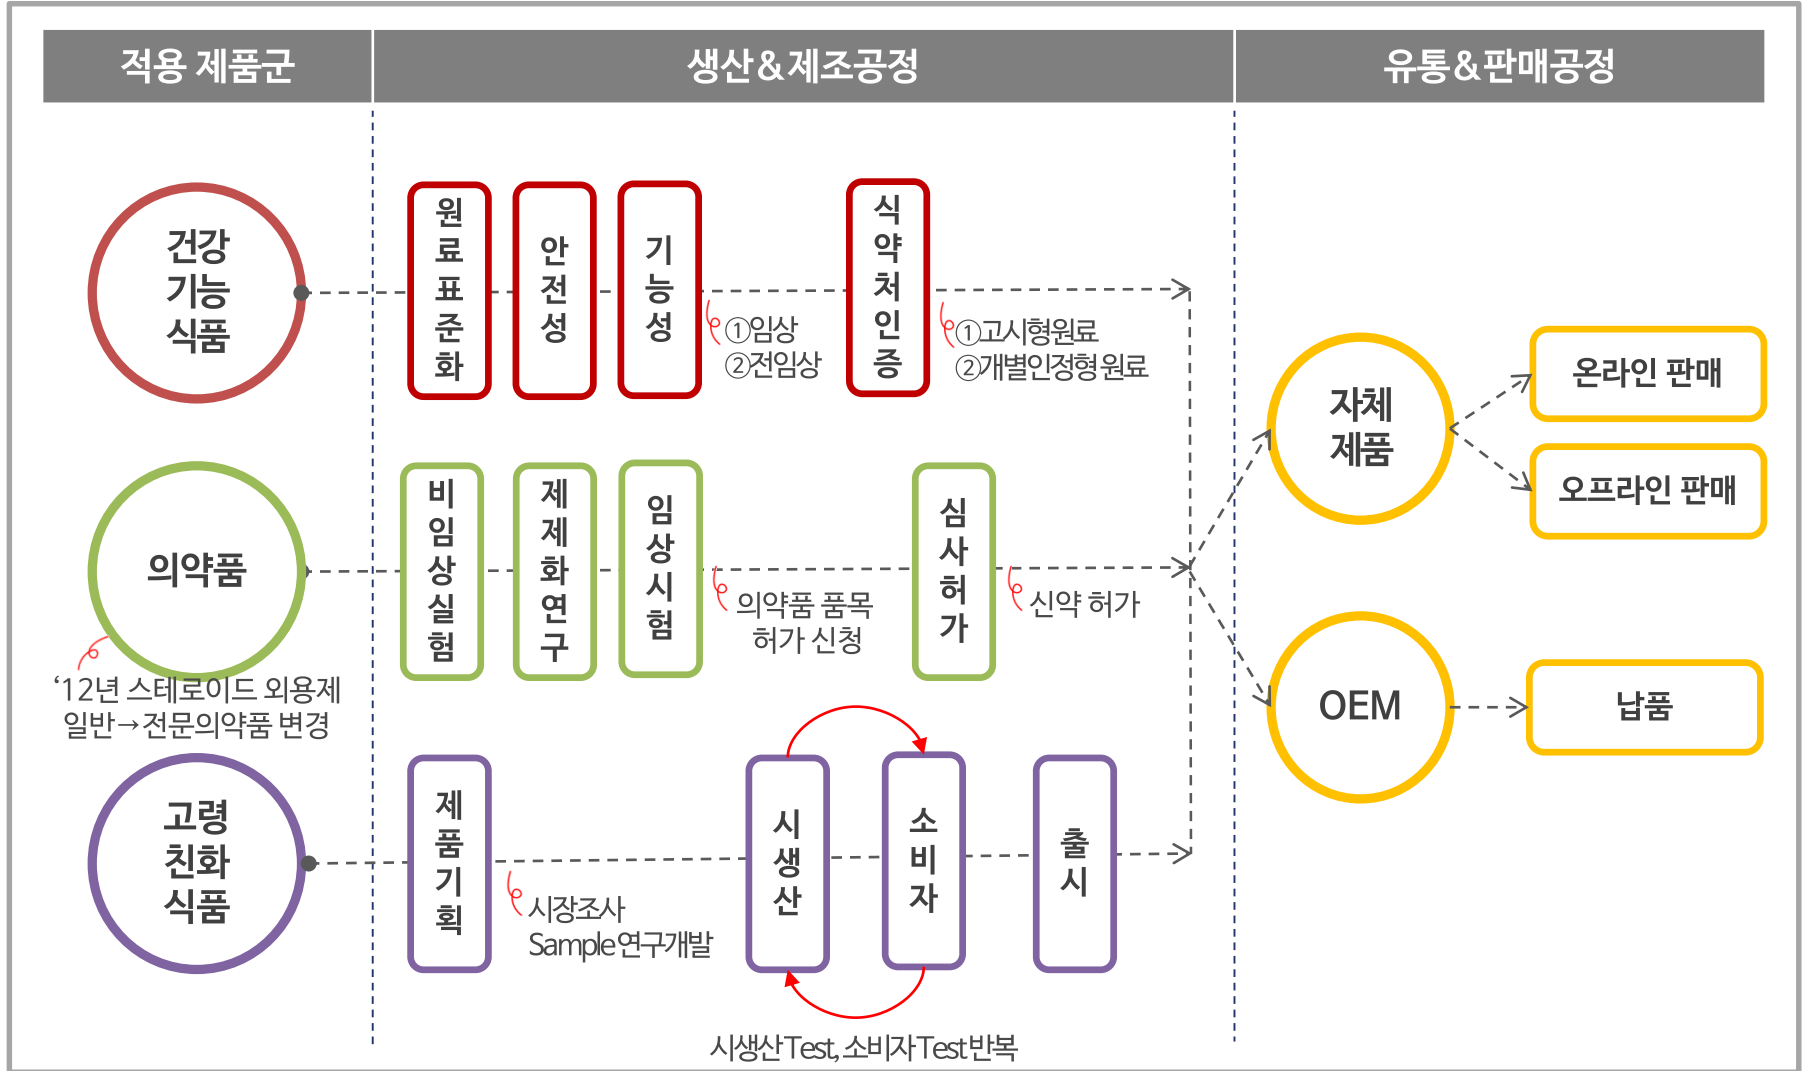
적용 제품군

생산&제조공정

유통&판매공정

건강 기능 식품

원료표준화

안전성

기능성

①임상
②전임상

식약처인증

①고시형원료
②개별인정형원료

의약품

'12년 스테로이드 외용제 일반→전문의약품 변경

비임상실험

제제화연구

임상시험

의약품 품목 허가 신청

심사허가

신약 허가

고령 친화 식품

제품기획

시장조사
Sample연구개발

시생산

소비자

출시

시생산Test, 소비자Test반복

자체 제품

온라인 판매

오프라인 판매

OEM

납품